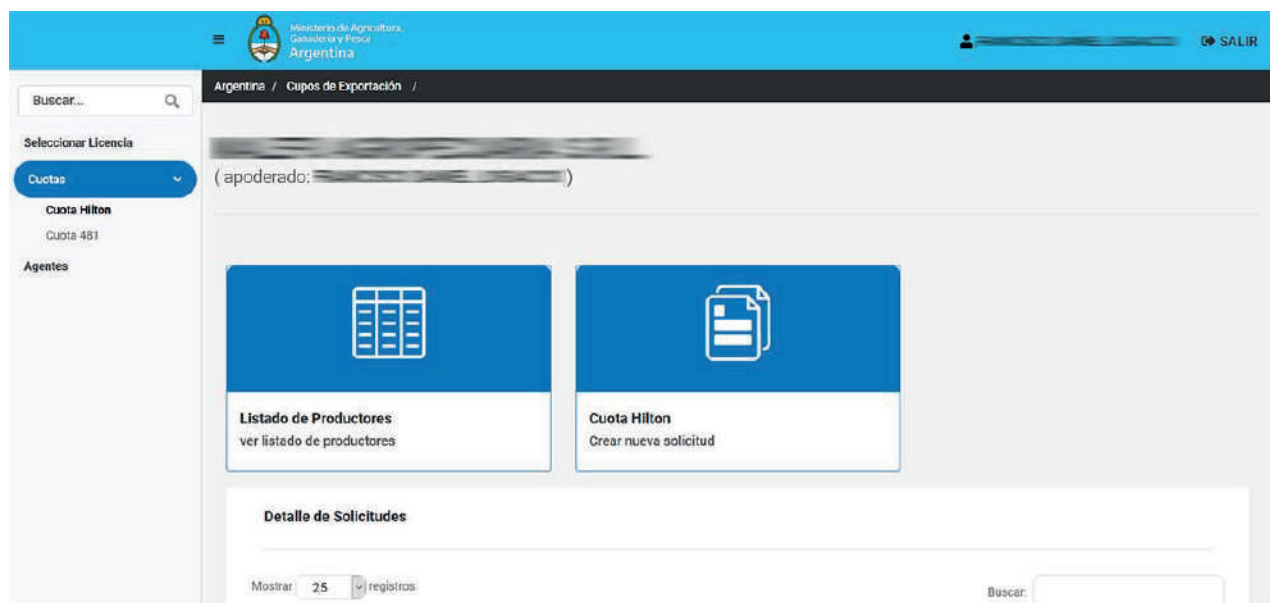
Ministerio de Agricultura, Ganadería y Pesca
Argentina

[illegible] SALIR

Buscar...

Seleccionar Licencia

Cuotas

Cuota Hilton

Cuota 481

Agentes

Argentina / Cupos de Exportación /

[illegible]

( apoderado: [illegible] )

Listado de Productores
ver listado de productores

Cuota Hilton
Crear nueva solicitud

Detalle de Solicitudes

Mostrar 25 registros

Buscar: